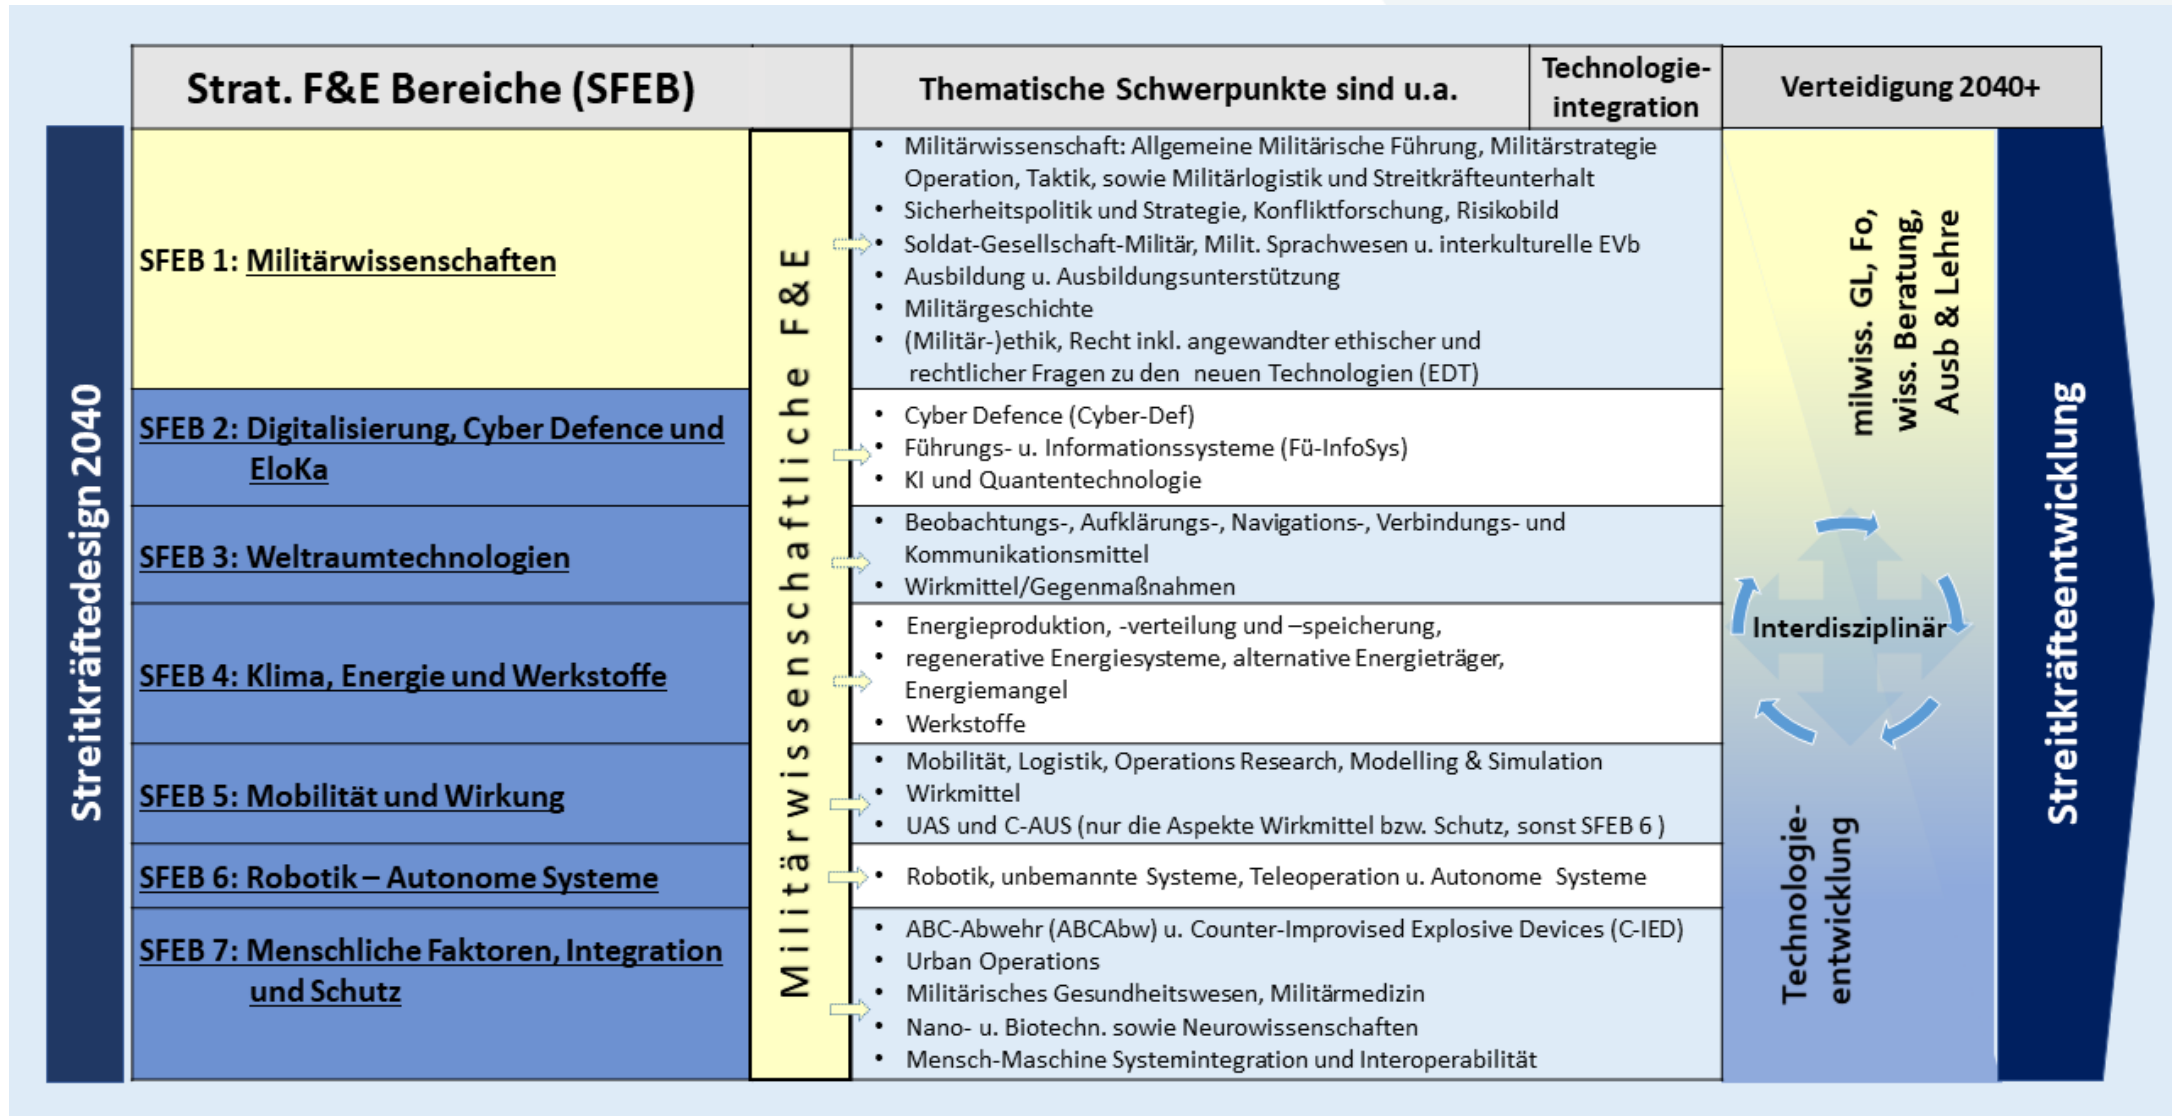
Streitkräftedesign 2040

| Strat. F&E Bereiche (SFEB) | | Thematische Schwerpunkte sind u.a. | Technologie-integration | Verteidigung 2040+ |
|---|---|---|---|---|
| SFEB 1: Militärwissenschaften | Militärwissenschaftliche F&E | • Militärwissenschaft: Allgemeine Militärische Führung, Militärstrategie Operation, Taktik, sowie Militärlogistik und Streitkräfteunterhalt • Sicherheitspolitik und Strategie, Konfliktforschung, Risikobild • Soldat-Gesellschaft-Militär, Milit. Sprachwesen u. interkulturelle EVb • Ausbildung u. Ausbildungsunterstützung • Militärgeschichte • (Militär-)ethik, Recht inkl. angewandter ethischer und rechtlicher Fragen zu den neuen Technologien (EDT) | | |
| SFEB 2: Digitalisierung, Cyber Defence und EloKa | | • Cyber Defence (Cyber-Def) • Führungs- u. Informationssysteme (Fü-InfoSys) • KI und Quantentechnologie | | |
| SFEB 3: Weltraumtechnologien | | • Beobachtungs-, Aufklärungs-, Navigations-, Verbindungs- und Kommunikationsmittel • Wirkmittel/Gegenmaßnahmen | | |
| SFEB 4: Klima, Energie und Werkstoffe | | • Energieproduktion, -verteilung und –speicherung, • regenerative Energiesysteme, alternative Energieträger, Energiemangel • Werkstoffe | | |
| SFEB 5: Mobilität und Wirkung | | • Mobilität, Logistik, Operations Research, Modelling & Simulation • Wirkmittel • UAS und C-AUS (nur die Aspekte Wirkmittel bzw. Schutz, sonst SFEB 6 ) | | |
| SFEB 6: Robotik – Autonome Systeme | | • Robotik, unbemannte Systeme, Teleoperation u. Autonome Systeme | | |
| SFEB 7: Menschliche Faktoren, Integration und Schutz | | • ABC-Abwehr (ABCAbw) u. Counter-Improvised Explosive Devices (C-IED) • Urban Operations • Militärisches Gesundheitswesen, Militärmedizin • Nano- u. Biotechn. sowie Neurowissenschaften • Mensch-Maschine Systemintegration und Interoperabilität | | |

milwiss. GL, Fo, wiss. Beratung, Ausb & Lehre

Interdisziplinär

Technologie-entwicklung

Streitkräfteentwicklung